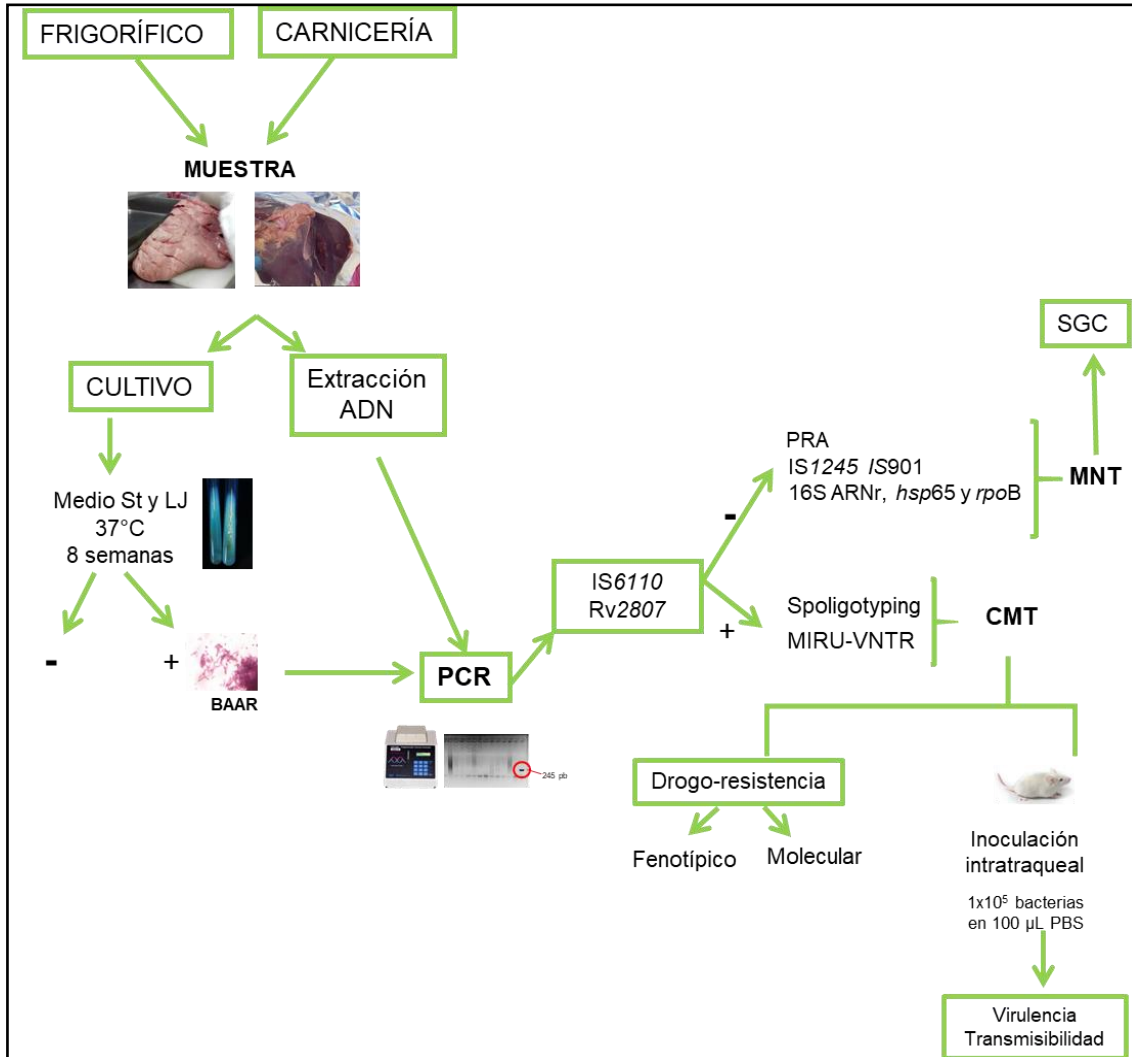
FRIGORÍFICO

CARNICERÍA

MUESTRA

CULTIVO

Extracción ADN

Medio St y LJ
37°C
8 semanas

-

+

BAAR

PCR

245 pb

IS6110
Rv2807

-

PRA
IS1245 IS901
16S ARNr, hsp65 y rpoB

MNT

SGC

+

Spoligotyping
MIRU-VNTR

CMT

Drogo-resistencia

Fenotípico

Molecular

Inoculación intratraqueal

$1x10^5$ bacterias en 100 µL PBS

Virulencia
Transmisibilidad